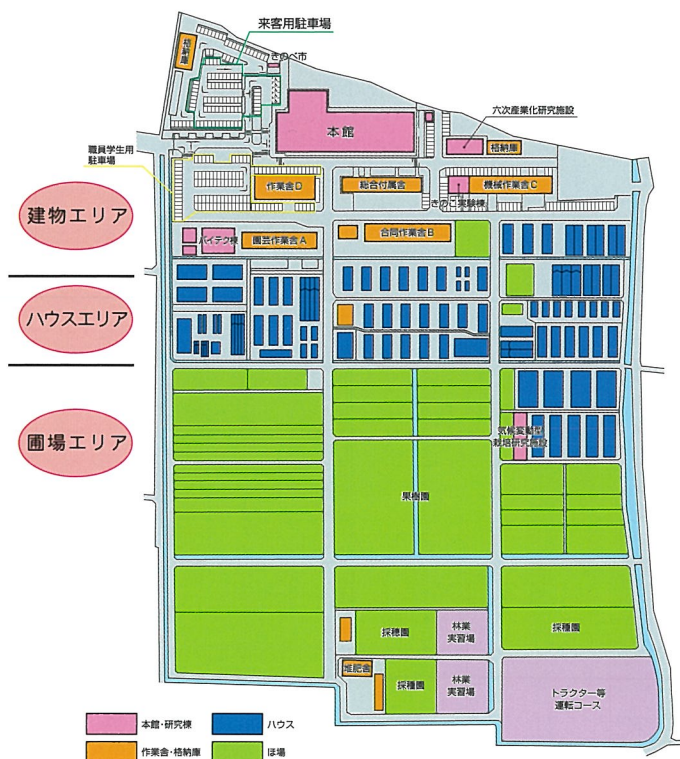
来客用駐車場

格納庫

きのべ市

本館

六次産業化研究施設

格納庫

職員学生用駐車場

建物エリア

作業舎D

総合付属舎

機械作業舎C

きのこ実験棟

バイテク棟

園芸作業舎A

合同作業舎B

ハウスエリア

圃場エリア

気候変動型栽培研究施設

果樹園

採穂園

林業実習場

採穂園

堆肥舎

採穂園

林業実習場

トラクター等運転コース

本館・研究棟

ハウス

作業舎・格納庫

ほ場